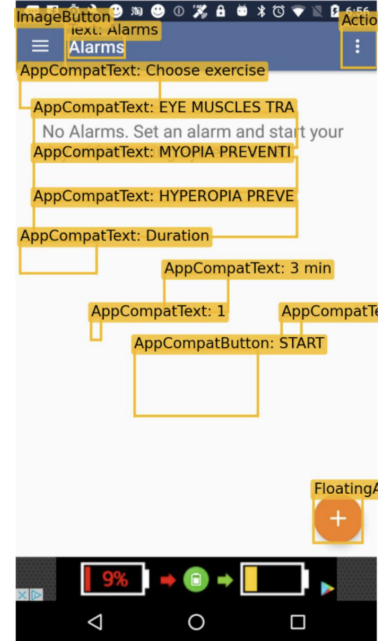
ImageButton
Text: Alarms
Alarms
Actio
AppCompatText: Choose exercise
AppCompatText: EYE MUSCLES TRA
No Alarms. Set an alarm and start your
AppCompatText: MYOPIA PREVENTI
AppCompatText: HYPEROPIA PREVE
AppCompatText: Duration
AppCompatText: 3 min
AppCompatText: 1
AppCompatTe
AppCompatButton: START
FloatingA
+
9%